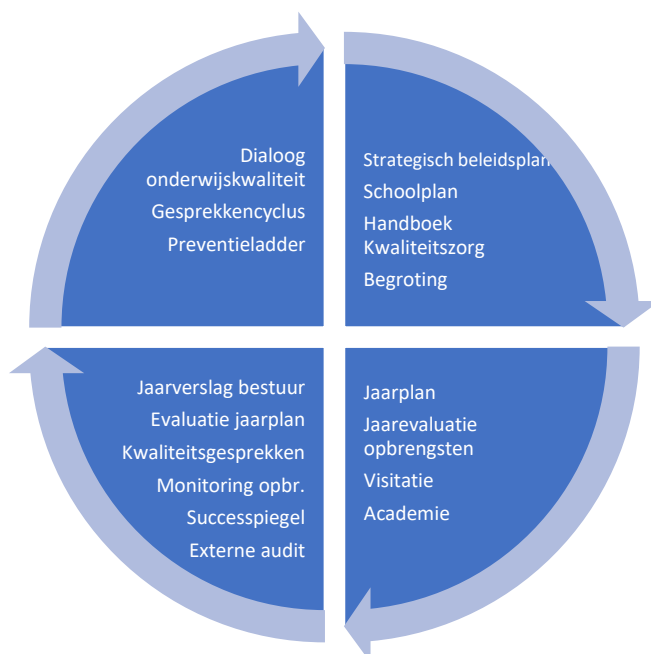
Strategisch beleidsplan
Schoolplan
Handboek Kwaliteitszorg
Begroting

Jaarplan
Jaarevaluatie opbrengsten
Visitatie
Academie

Jaarverslag bestuur
Evaluatie jaarplan
Kwaliteitsgesprekken
Monitoring opbr.
Successpiegel
Externe audit

Dialoog onderwijskwaliteit
Gesprekkencyclus
Preventieladder